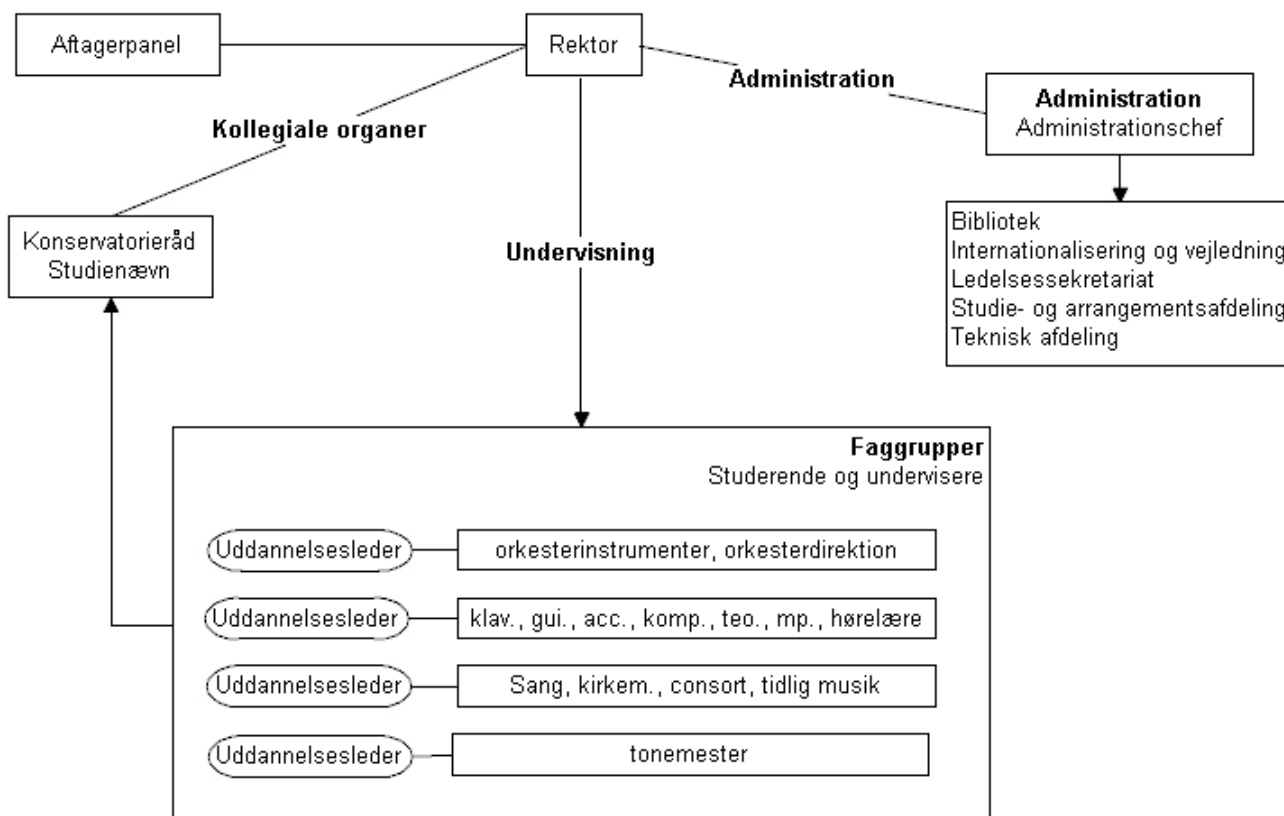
Aftagerpanel

Rektor

Administration

Administration
Administrationschef

Kollegiale organer

Bibliotek
Internationalisering og vejledning
Ledelsessekretariat
Studie- og arrangementsafdeling
Teknisk afdeling

Konservatorieråd
Studienævn

Undervisning

Faggrupper
Studerende og undervisere

Uddannelsesleder
orkesterinstrumenter, orkesterdirektion

Uddannelsesleder
klav., gui., acc., komp., teo., mp., hørelære

Uddannelsesleder
Sang, kirkem., consort, tidlig musik

Uddannelsesleder
tonemester